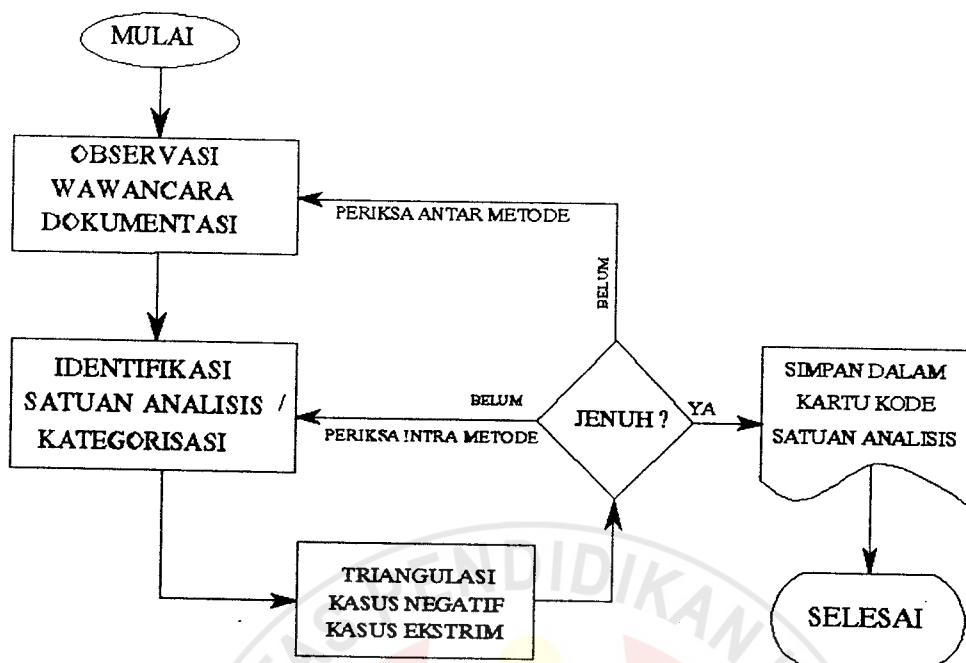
MULAI

OBSERVASI
WAWANCARA
DOKUMENTASI

PERIKSA ANTAR METODE

BELUM

IDENTIFIKASI
SATUAN ANALISIS /
KATEGORISASI

BELUM

PERIKSA INTRA METODE

JENUH ?

YA

SIMPAN DALAM
KARTU KODE
SATUAN ANALISIS

TRIANGULASI
KASUS NEGATIF
KASUS EKSTRIM

SELESAI

PENDIDIKAN